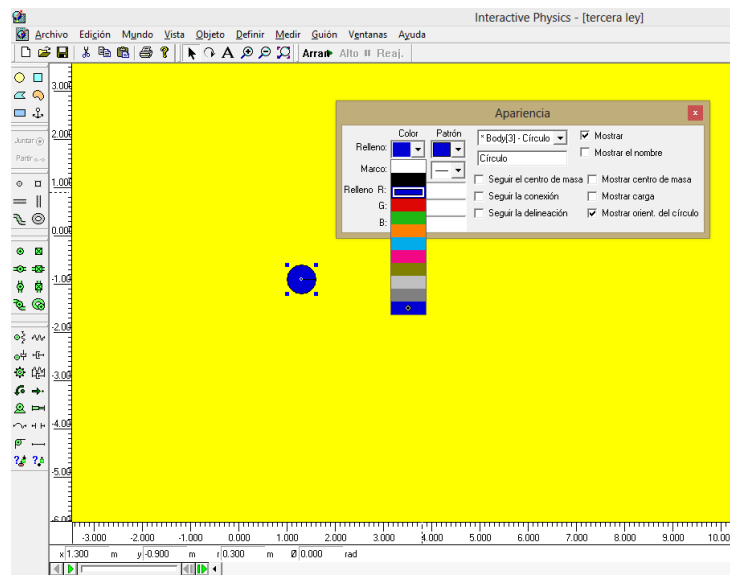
Interactive Physics - [tercera ley]

Archivo Edición Mundo Vista Objeto Definir Medir Guión Ventanas Ayuda

Arrar Alto Reaj.

Juntar
Partir

3.000
2.000
1.000
0.000
-1.000
-2.000
-3.000
-4.000
-5.000
-6.000

Apariencia

Color Patrón
Relleno:
Marco:
Relleno R:
G:
B:

* Body[3] - Círculo
Círculo
Mostrar
Mostrar el nombre
Seguir el centro de masa
Mostrar centro de masa
Seguir la conexión
Mostrar carga
Seguir la delineación
Mostrar orient. del círculo

-3.000 -2.000 -1.000 0.000 1.000 2.000 3.000 4.000 5.000 6.000 7.000 8.000 9.000 10.00

x 1.300 m y -0.900 m r 0.300 m Ø 0.000 rad